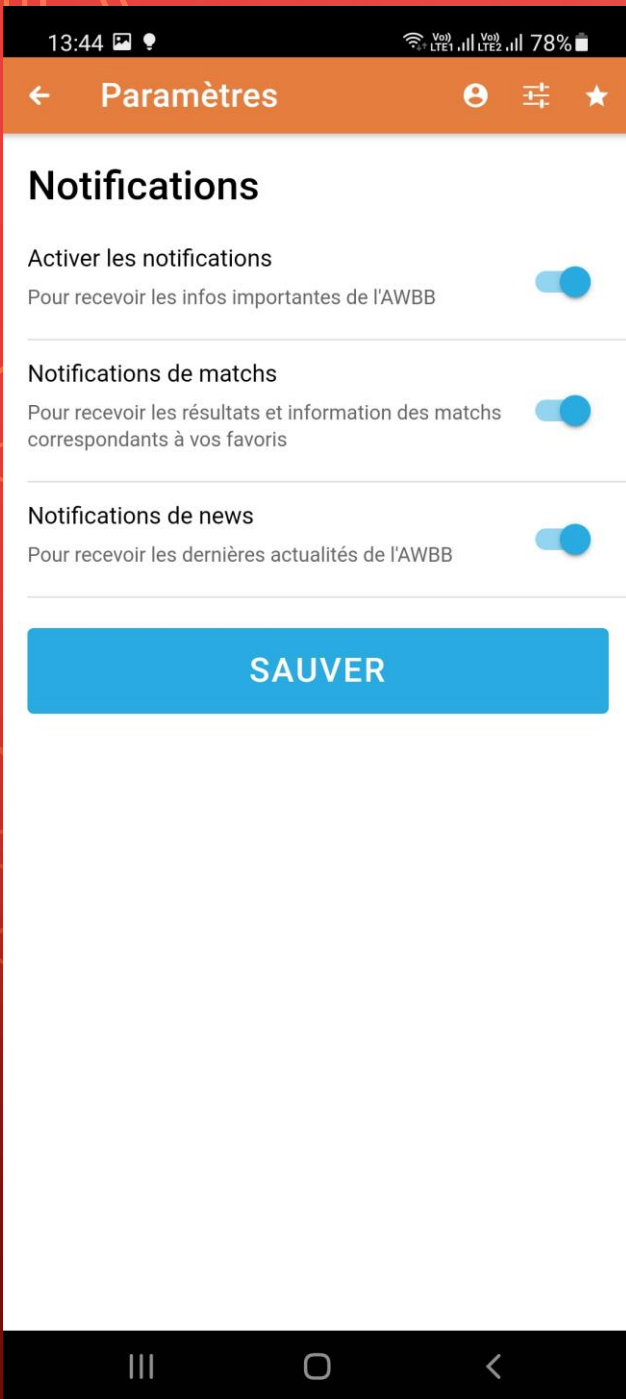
13:44

Vo) LTE1 Vo) LTE2 78%

Paramètres

Notifications

Activer les notifications

Pour recevoir les infos importantes de l'AWBB

Notifications de matchs

Pour recevoir les résultats et information des matchs correspondants à vos favoris

Notifications de news

Pour recevoir les dernières actualités de l'AWBB

SAUVER